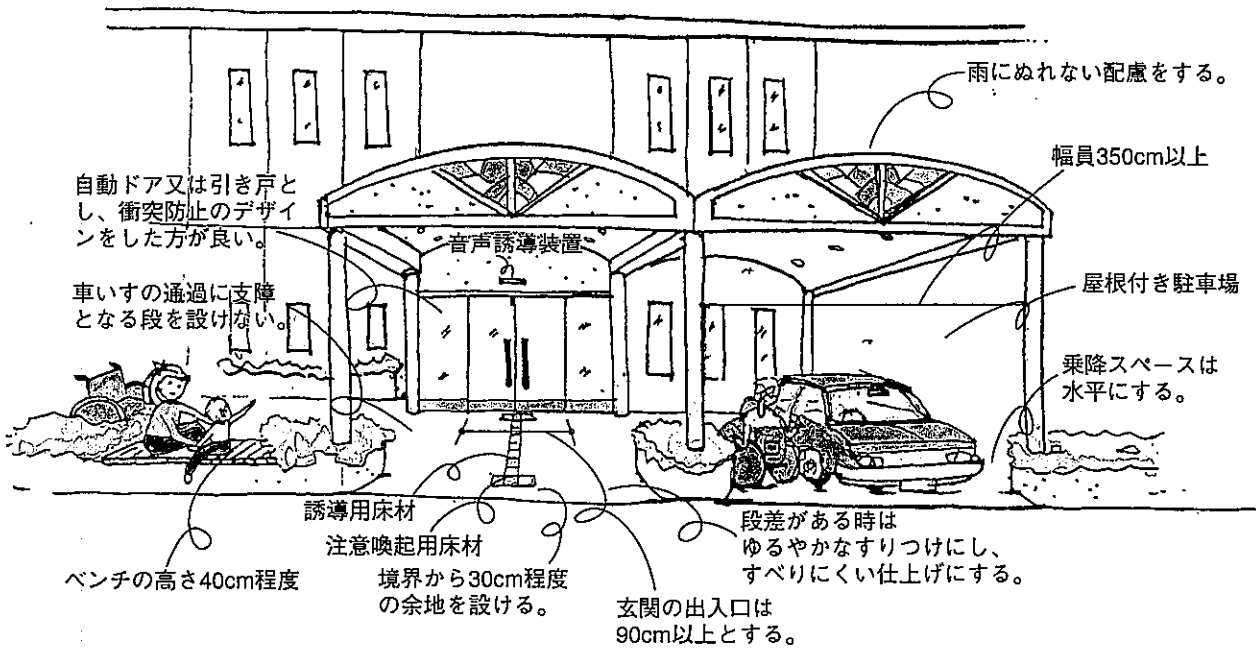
雨にぬれない配慮をする。

幅員350cm以上

自動ドア又は引き戸とし、衝突防止のデザインをした方が良い。

音声誘導装置

車いすの通過に支障となる段を設けない。

屋根付き駐車場

乗降スペースは水平にする。

誘導用床材

注意喚起用床材

段差がある時はゆるやかなすりつけにし、すべりにくい仕上げにする。

ベンチの高さ40cm程度

境界から30cm程度の余地を設ける。

玄関の出入口は90cm以上とする。